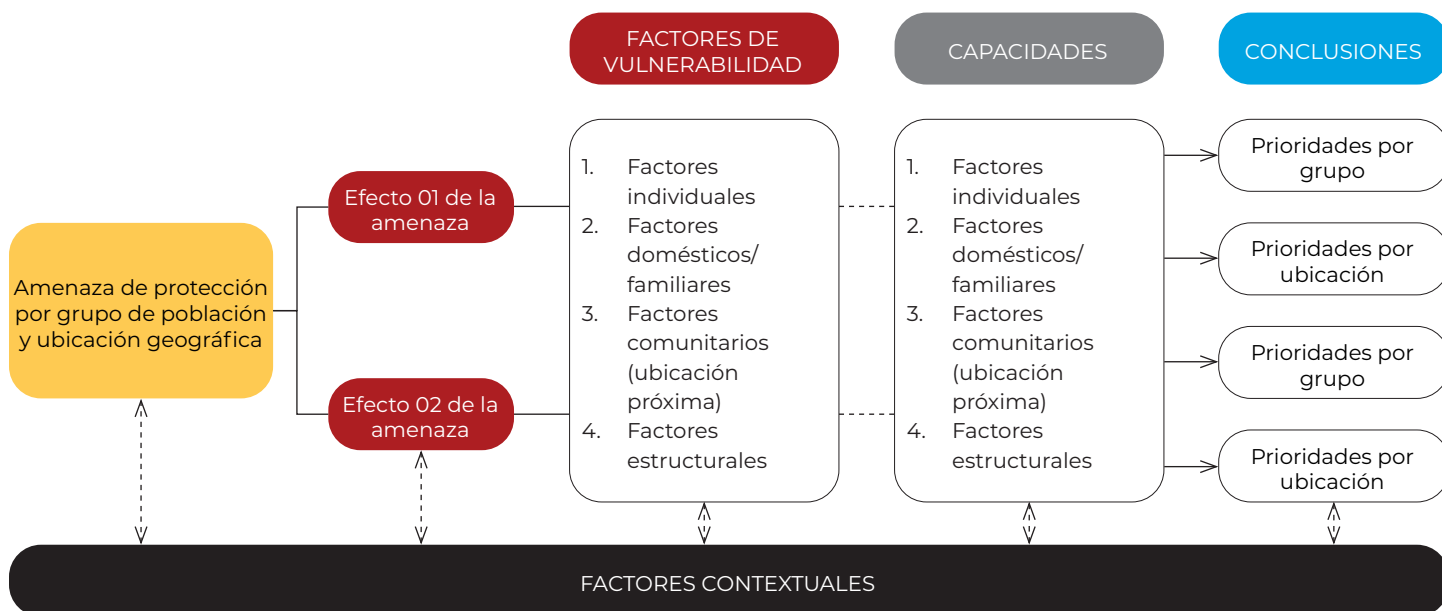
FACTORES DE VULNERABILIDAD

CAPACIDADES

CONCLUSIONES

Amenaza de protección por grupo de población y ubicación geográfica

Efecto 01 de la amenaza

Efecto 02 de la amenaza

1. Factores individuales
2. Factores domésticos/ familiares
3. Factores comunitarios (ubicación próxima)
4. Factores estructurales

1. Factores individuales
2. Factores domésticos/ familiares
3. Factores comunitarios (ubicación próxima)
4. Factores estructurales

Prioridades por grupo

Prioridades por ubicación

Prioridades por grupo

Prioridades por ubicación

FACTORES CONTEXTUALES